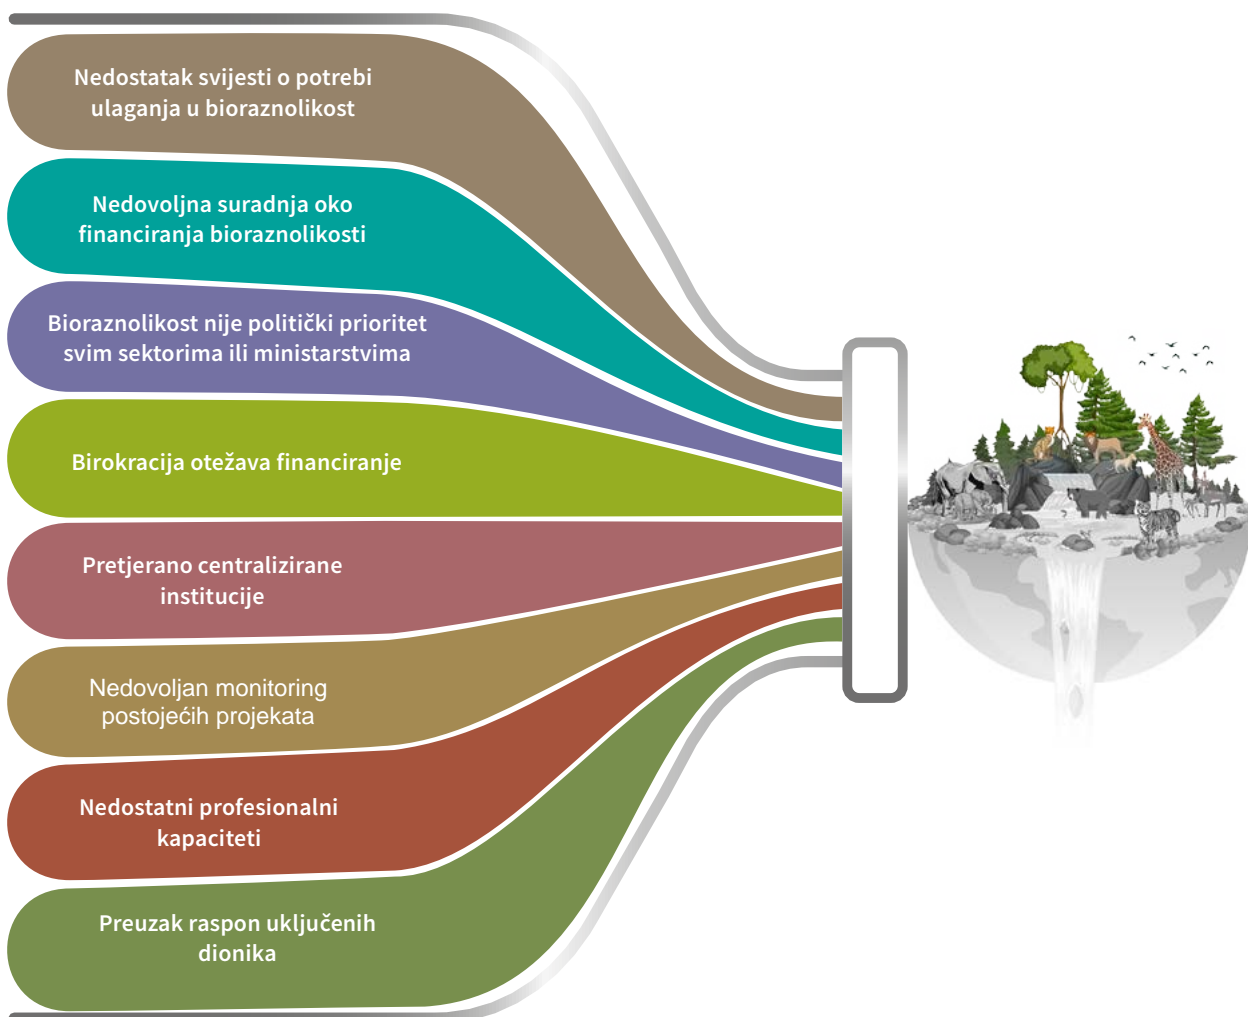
Nedostatak svijesti o potrebi ulaganja u bioraznolikost

Nedovoljna suradnja oko financiranja bioraznolikosti

Bioraznolikost nije politički prioritet svim sektorima ili ministarstvima

Birokracija otežava financiranje

Pretjerano centralizirane institucije

Nedovoljan monitoring postojećih projekata

Nedostatni profesionalni kapaciteti

Preuzak raspon uključenih dionika